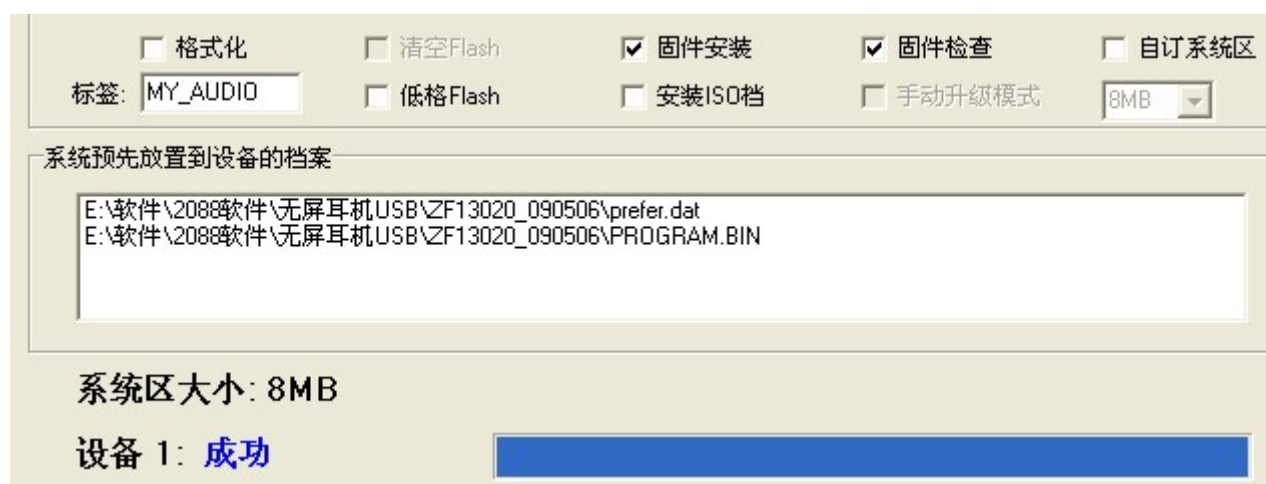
格式化
清空Flash
固件安装
固件检查
自订系统区
标签: MY_AUDIO
低格Flash
安装ISO档
手动升级模式
8MB

系统预先放置到设备的档案

E:\软件\2088软件\无屏耳机USB\ZF13020_090506\prefer.dat
E:\软件\2088软件\无屏耳机USB\ZF13020_090506\PROGRAM.BIN

系统区大小: 8MB

设备 1: 成功